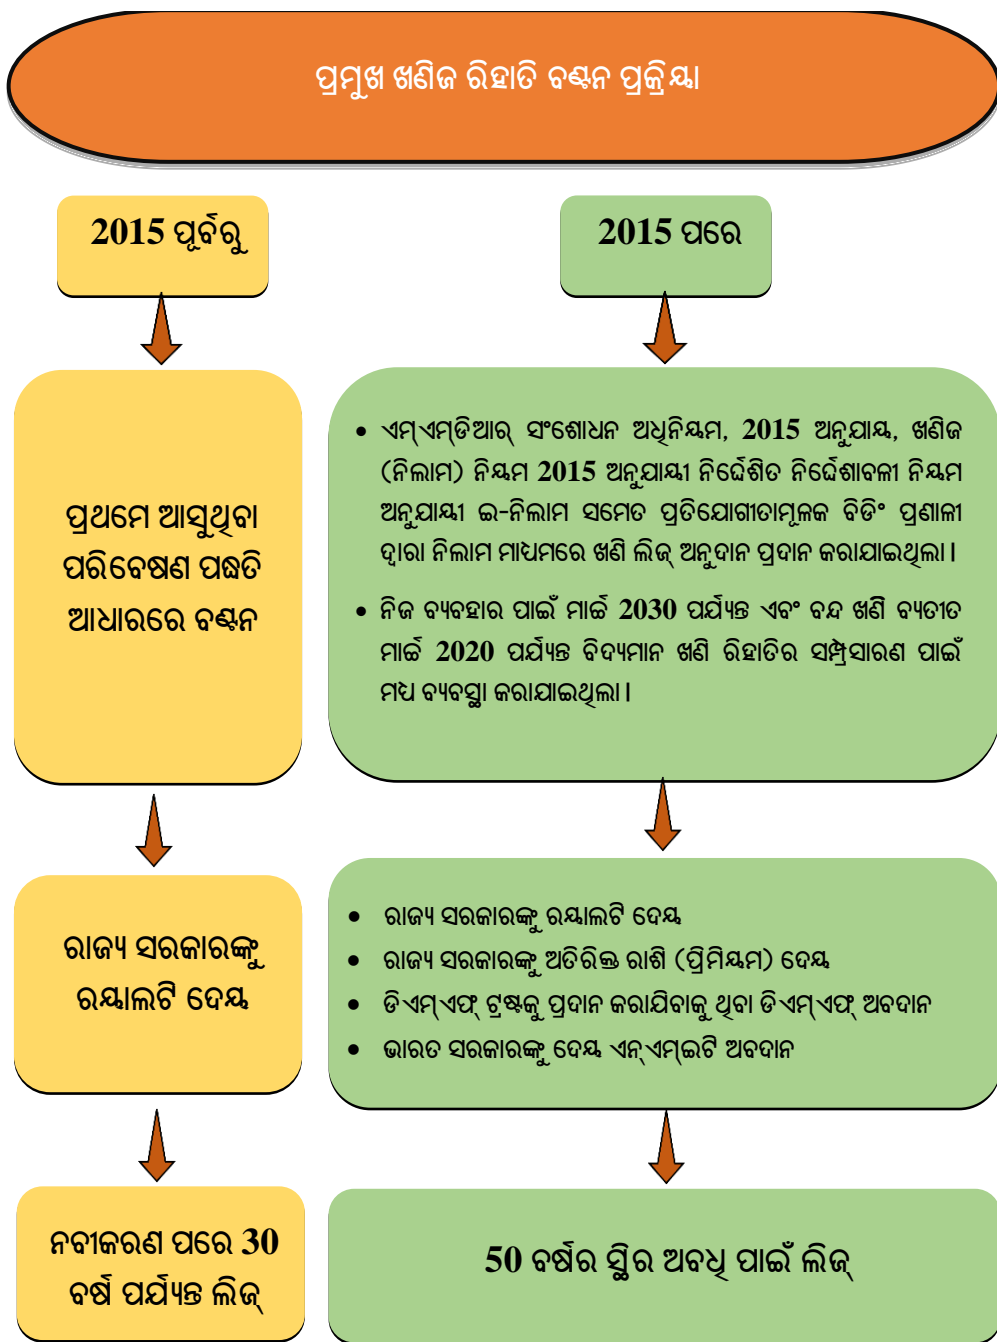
ପ୍ରମୁଖ ଖଣିଜ ରିହାତି ବଣ୍ଟନ ପ୍ରକ୍ରିୟା

2015 ପୂର୍ବରୁ

2015 ପରେ

ପ୍ରଥମେ ଆସୁଥିବା ପରିବେଷଣ ପଦ୍ଧତି ଆଧାରରେ ବଣ୍ଟନ

• ଏମ୍‌ଏମ୍‌ଡିଆର୍ ସଂଶୋଧନ ଅଧିନିୟମ, 2015 ଅନୁଯାୟୀ, ଖଣିଜ (ନିଲାମ) ନିୟମ 2015 ଅନୁଯାୟୀ ନିର୍ଦ୍ଦେଶିତ ନିର୍ଦ୍ଦେଶାବଳୀ ନିୟମ ଅନୁଯାୟୀ ଇ-ନିଲାମ ସମେତ ପ୍ରତିଯୋଗୀତାମୂଳକ ବିଡିଂ ପ୍ରଣାଳୀ ଦ୍ୱାରା ନିଲାମ ମାଧ୍ୟମରେ ଖଣି ଲିଜ୍ ଅନୁଦାନ ପ୍ରଦାନ କରାଯାଇଥିଲା ।
• ନିଜ ବ୍ୟବହାର ପାଇଁ ମାର୍ଚ୍ଚ 2030 ପର୍ଯ୍ୟନ୍ତ ଏବଂ ବନ୍ଦ ଖଣି ବ୍ୟତୀତ ମାର୍ଚ୍ଚ 2020 ପର୍ଯ୍ୟନ୍ତ ବିଦ୍ୟମାନ ଖଣି ରିହାତିର ସମ୍ପ୍ରସାରଣ ପାଇଁ ମଧ ବ୍ୟବସ୍ଥା କରାଯାଇଥିଲା ।

ରାଜ୍ୟ ସରକାରଙ୍କୁ ରୟାଲଟି ଦେୟ

• ରାଜ୍ୟ ସରକାରଙ୍କୁ ରୟାଲଟି ଦେୟ
• ରାଜ୍ୟ ସରକାରଙ୍କୁ ଅତିରିକ୍ତ ରାଶି (ପ୍ରିମିୟମ) ଦେୟ
• ଡିଏମ୍‌ଏଫ୍ ଟ୍ରଷ୍ଟକୁ ପ୍ରଦାନ କରାଯିବାକୁ ଥିବା ଡିଏମ୍‌ଏଫ୍ ଅବଦାନ
• ଭାରତ ସରକାରଙ୍କୁ ଦେୟ ଏନ୍‌ଏମ୍‌ଇଟି ଅବଦାନ

ନବୀକରଣ ପରେ 30 ବର୍ଷ ପର୍ଯ୍ୟନ୍ତ ଲିଜ୍

50 ବର୍ଷର ସ୍ଥିର ଅବଧି ପାଇଁ ଲିଜ୍